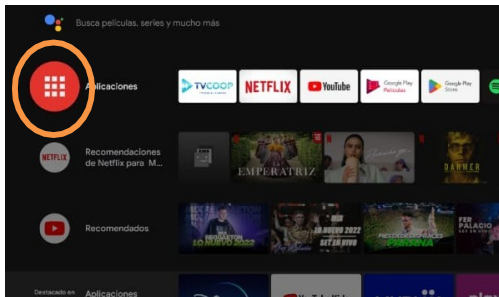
Busca películas, series y mucho más

Aplicaciones

TVCOOP

NETFLIX

YouTube

Google Play Películas

Google Play Store

NETFLIX

Recomendaciones de Netflix para M...

EMPERATRIZ

DAHMER

Recomendados

LO NUEVO 2022

LO NUEVO 2022

SET EN VIVO

FER PALACIO

Destacado en

Aplicaciones